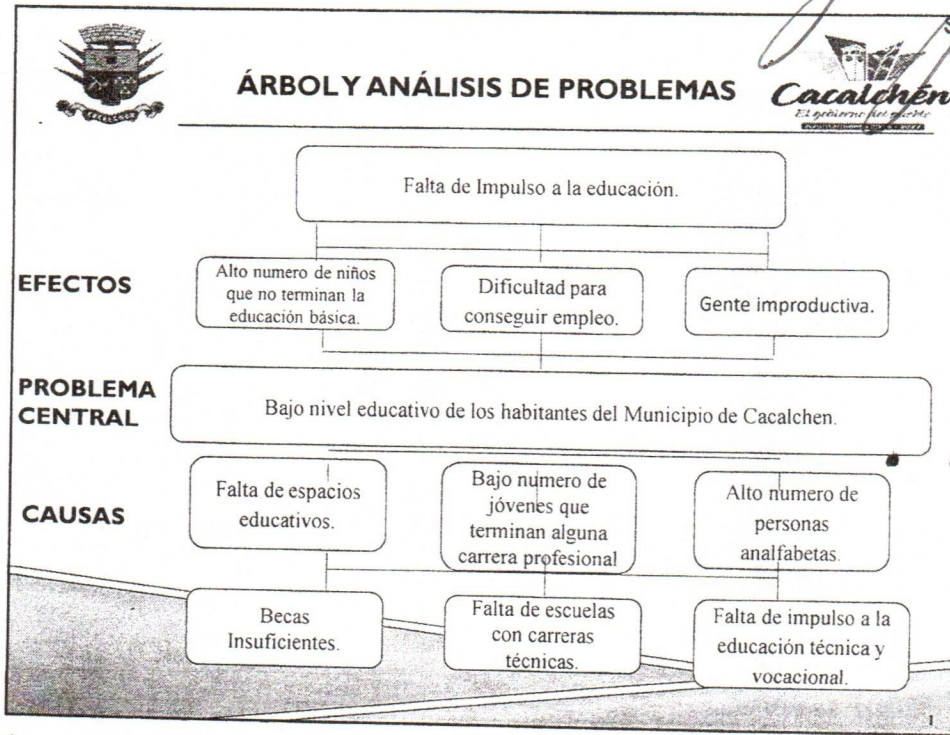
ÁRBOL Y ANÁLISIS DE PROBLEMAS

Cacalchen
El gobierno del pueblo

Falta de Impulso a la educación.

EFECTOS

Alto numero de niños que no terminan la educación básica.

Dificultad para conseguir empleo.

Gente improductiva.

PROBLEMA CENTRAL

Bajo nivel educativo de los habitantes del Municipio de Cacalchen.

CAUSAS

Falta de espacios educativos.

Bajo numero de jóvenes que terminan alguna carrera profesional

Alto numero de personas analfabetas.

Becas Insuficientes.

Falta de escuelas con carreras técnicas.

Falta de impulso a la educación técnica y vocacional.

1